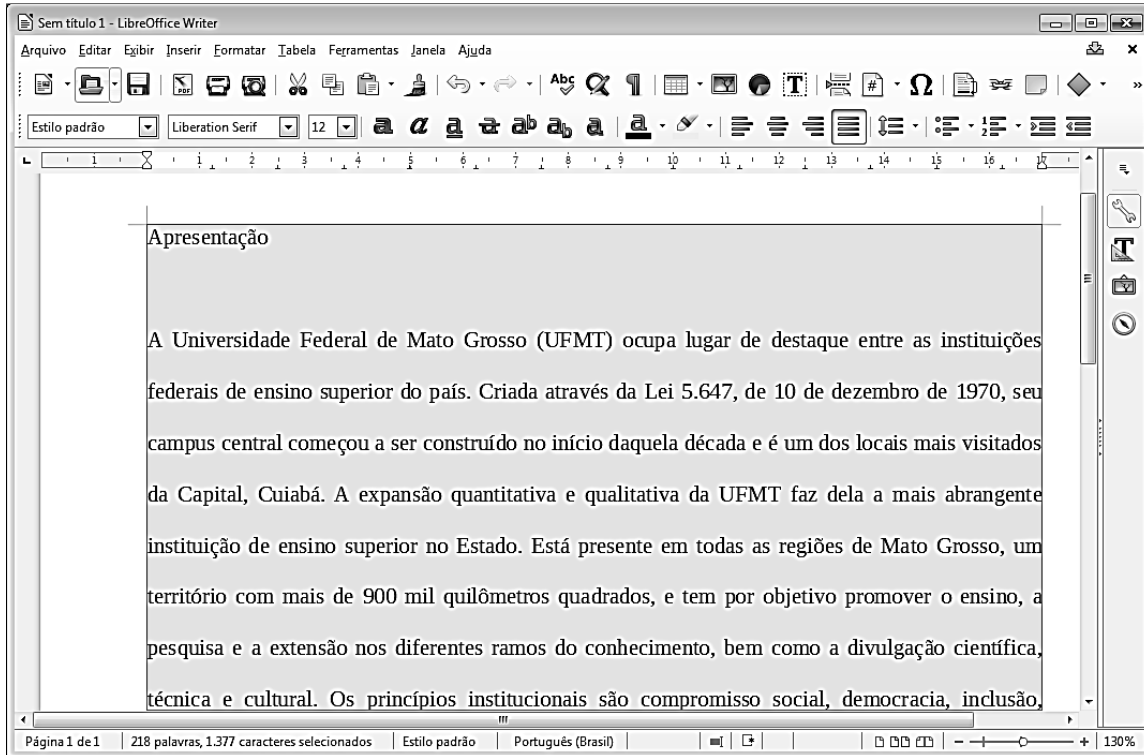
Sem título 1 - LibreOffice Writer

Arquivo Editar Exibir Inserir Formatar Tabela Ferramentas Janela Ajuda

Estilo padrão | Liberation Serif | 12

Apresentação

A Universidade Federal de Mato Grosso (UFMT) ocupa lugar de destaque entre as instituições federais de ensino superior do país. Criada através da Lei 5.647, de 10 de dezembro de 1970, seu campus central começou a ser construído no início daquela década e é um dos locais mais visitados da Capital, Cuiabá. A expansão quantitativa e qualitativa da UFMT faz dela a mais abrangente instituição de ensino superior no Estado. Está presente em todas as regiões de Mato Grosso, um território com mais de 900 mil quilômetros quadrados, e tem por objetivo promover o ensino, a pesquisa e a extensão nos diferentes ramos do conhecimento, bem como a divulgação científica, técnica e cultural. Os princípios institucionais são compromisso social, democracia, inclusão,

Página 1 de 1 | 218 palavras, 1.377 caracteres selecionados | Estilo padrão | Português (Brasil) | 130%